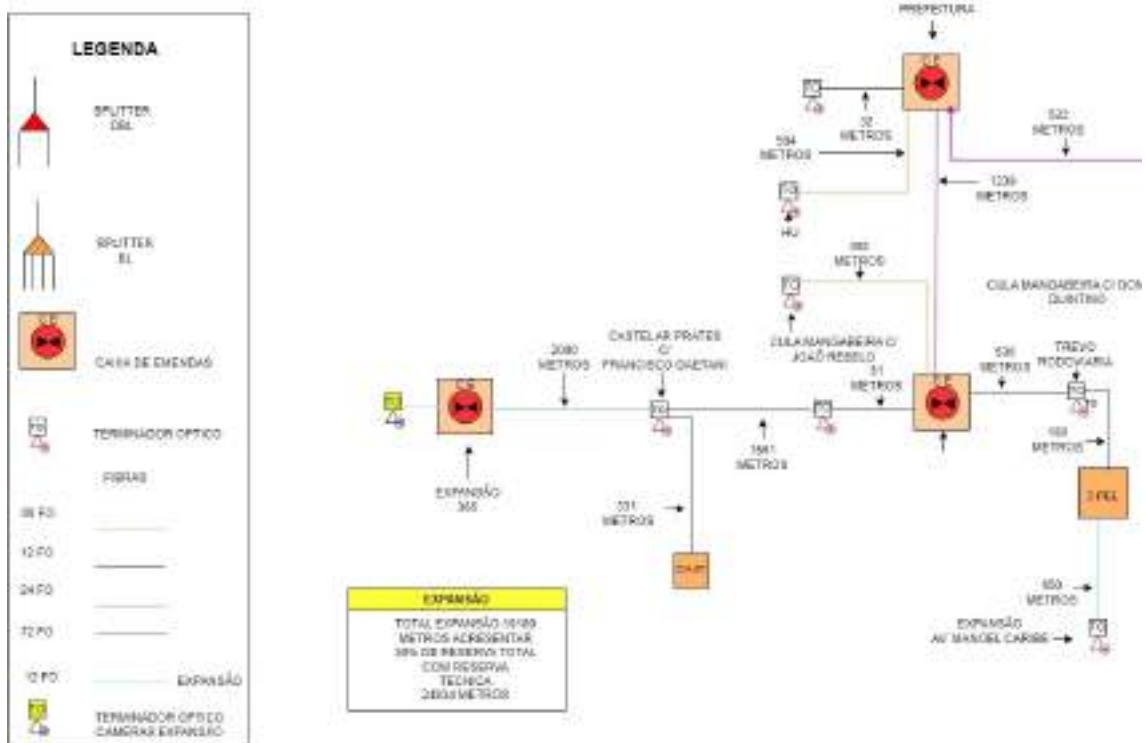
LEGENDA

SPLITTER DBL

SPLITTER BL

CAIXA DE EMENDAS

TERMINADOR OPTICO

FIBRAS

06 FO

12 FO

24 FO

72 FO

12 FO

EXPANSÃO

TERMINADOR OPTICO CAMERAS EXPANSAO

PREFEITURA

32 METROS

594 METROS

522 METROS

1239 METROS

HU

993 METROS

CULA MANGABEIRA C/ DOM QUINTINO

CULA MANGABEIRA C/ JOÃO REBELO

CASTELAR PRATES C/ FRANCISCO CAETANO

2080 METROS

51 METROS

536 METROS

TREVO RODOVIARIA

1561 METROS

103 METROS

EXPANSÃO 365

331 METROS

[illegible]

PEL

650 METROS

EXPANSÃO AV. MANOEL CARIBE

EXPANSÃO

TOTAL EXPANSÃO 16169 METROS ACRESENTAR 30% DE RESERVA TOTAL COM RESERVA TECNICA 24004 METROS